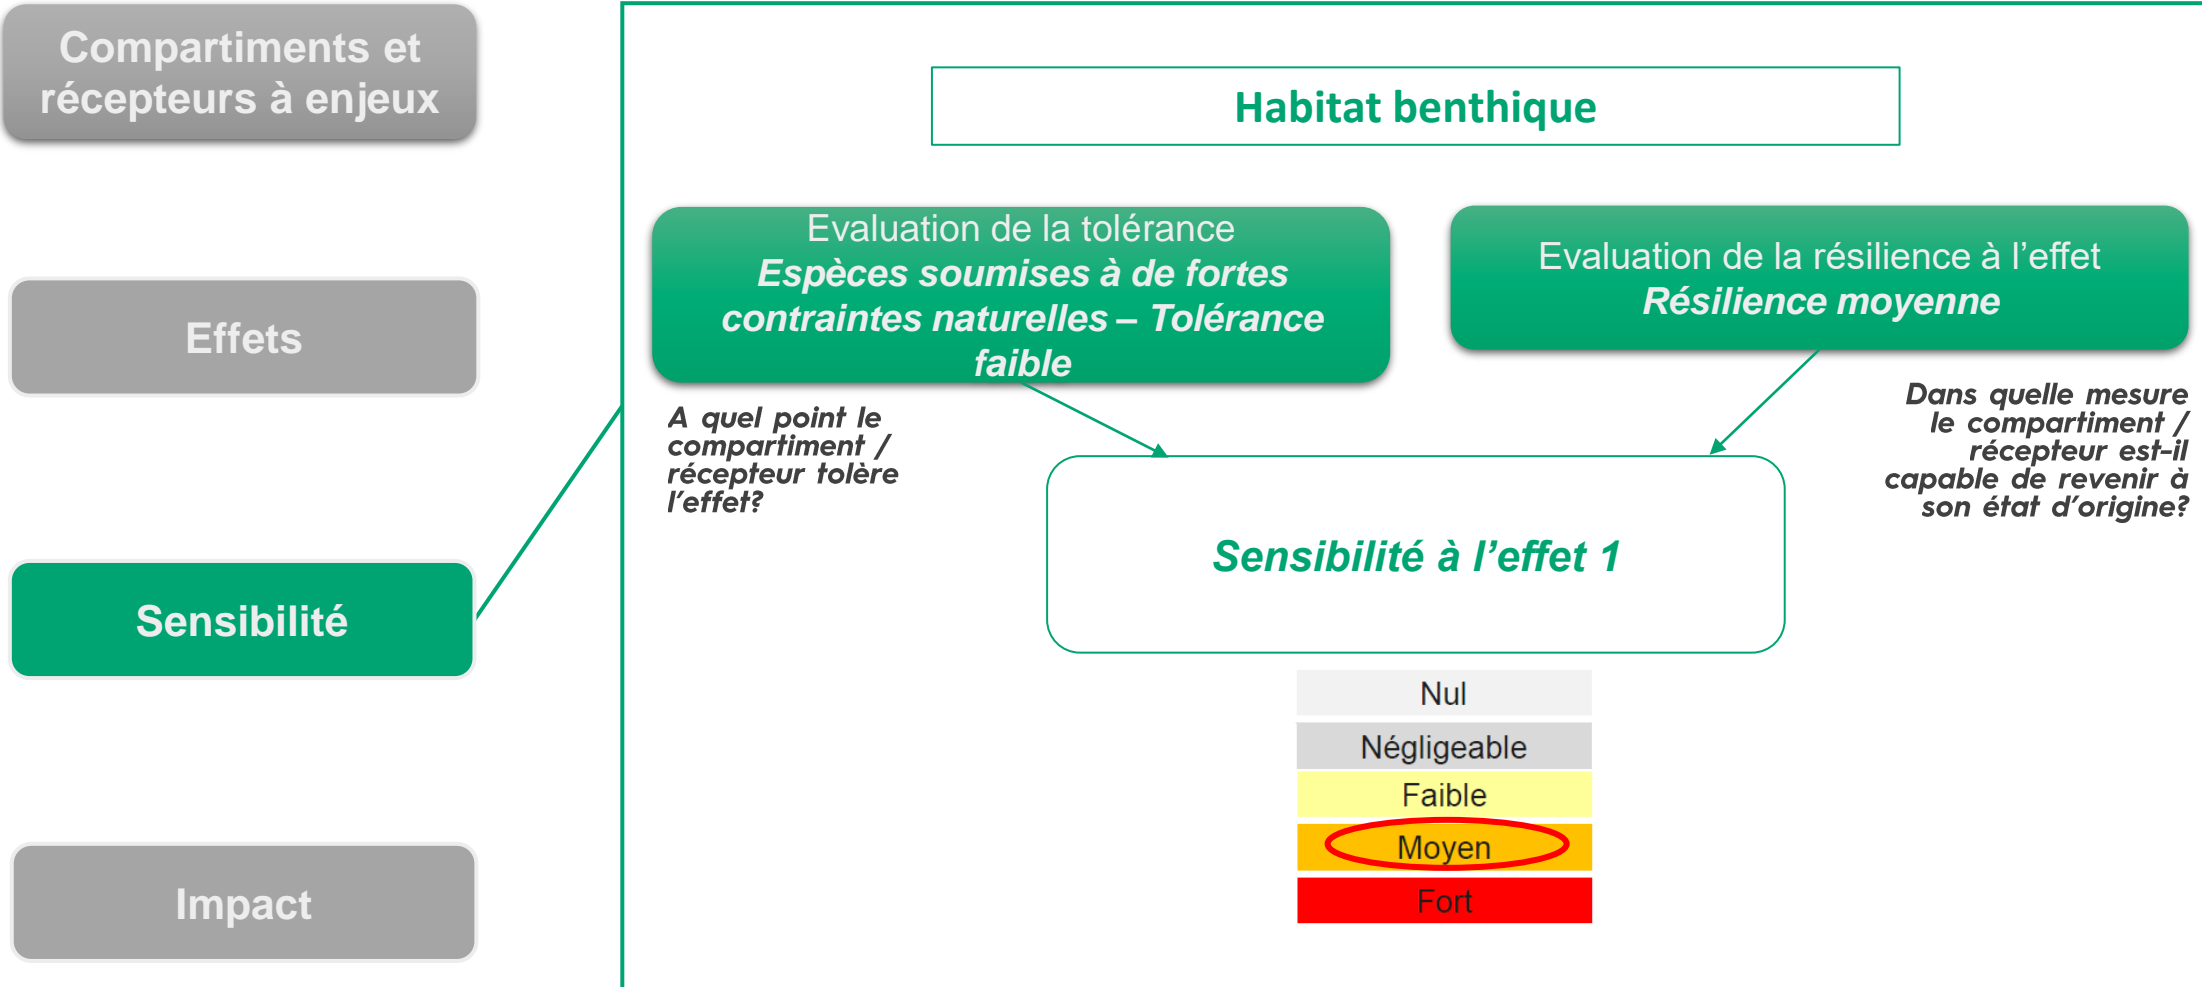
Compartiments et récepteurs à enjeux

Effets

Sensibilité

Impact

Habitat benthique

Evaluation de la tolérance
Espèces soumises à de fortes contraintes naturelles – Tolérance faible

Evaluation de la résilience à l'effet
Résilience moyenne

A quel point le compartiment / récepteur tolère l'effet?

Dans quelle mesure le compartiment / récepteur est-il capable de revenir à son état d'origine?

Sensibilité à l'effet 1

| Nul |
|---|
| Négligeable |
| Faible |
| Moyen |
| Fort |